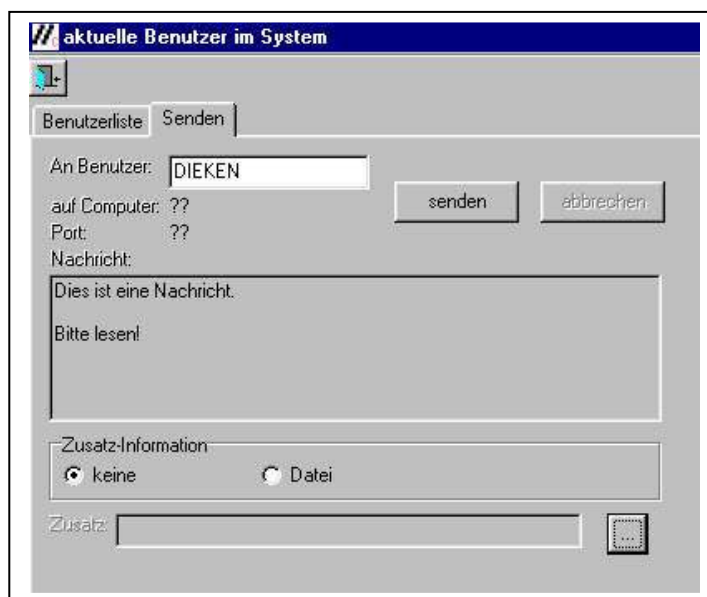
aktuelle Benutzer im System

Benutzerliste | Senden

An Benutzer: DIEKEN

senden | abbrechen

auf Computer: ??
Port: ??
Nachricht:

Dies ist eine Nachricht.

Bitte lesen!

Zusatz-Information
keine
Datei

Zusatz:
...